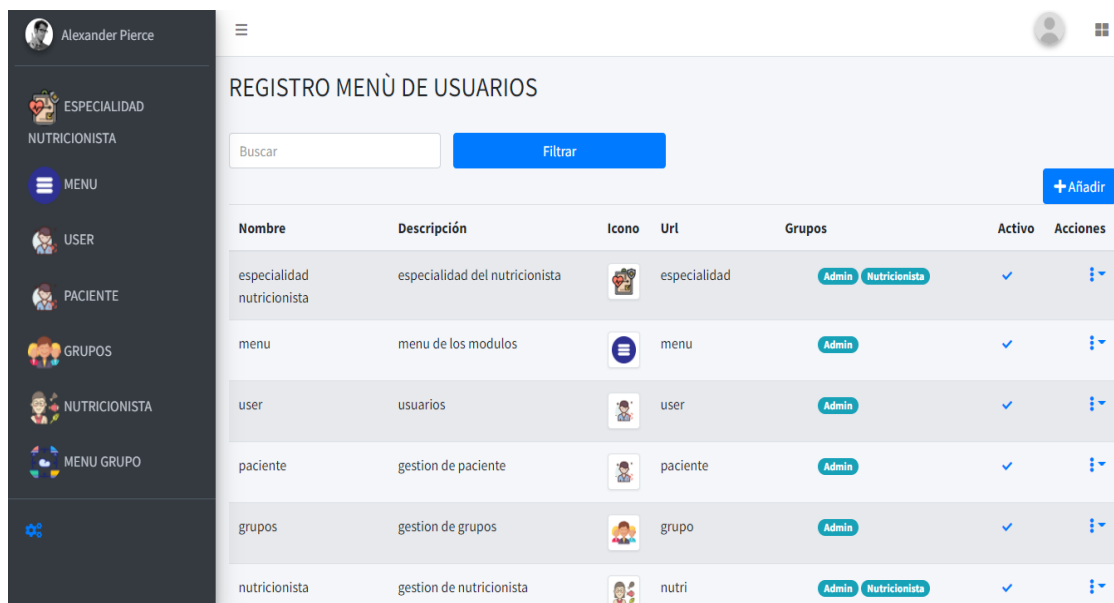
Alexander Pierce

ESPECIALIDAD NUTRICIONISTA

MENU

USER

PACIENTE

GRUPOS

NUTRICIONISTA

MENU GRUPO

≡

REGISTRO MENÙ DE USUARIOS

Buscar

Filtrar

+ Añadir

| Nombre | Descripción | Icono | Url | Grupos | Activo | Acciones |
|---|---|---|---|---|---|---|
| especialidad nutricionista | especialidad del nutricionista | | especialidad | Admin Nutricionista | ✓ | |
| menu | menu de los modulos | | menu | Admin | ✓ | |
| user | usuarios | | user | Admin | ✓ | |
| paciente | gestion de paciente | | paciente | Admin | ✓ | |
| grupos | gestion de grupos | | grupo | Admin | ✓ | |
| nutricionista | gestion de nutricionista | | nutri | Admin Nutricionista | ✓ | |